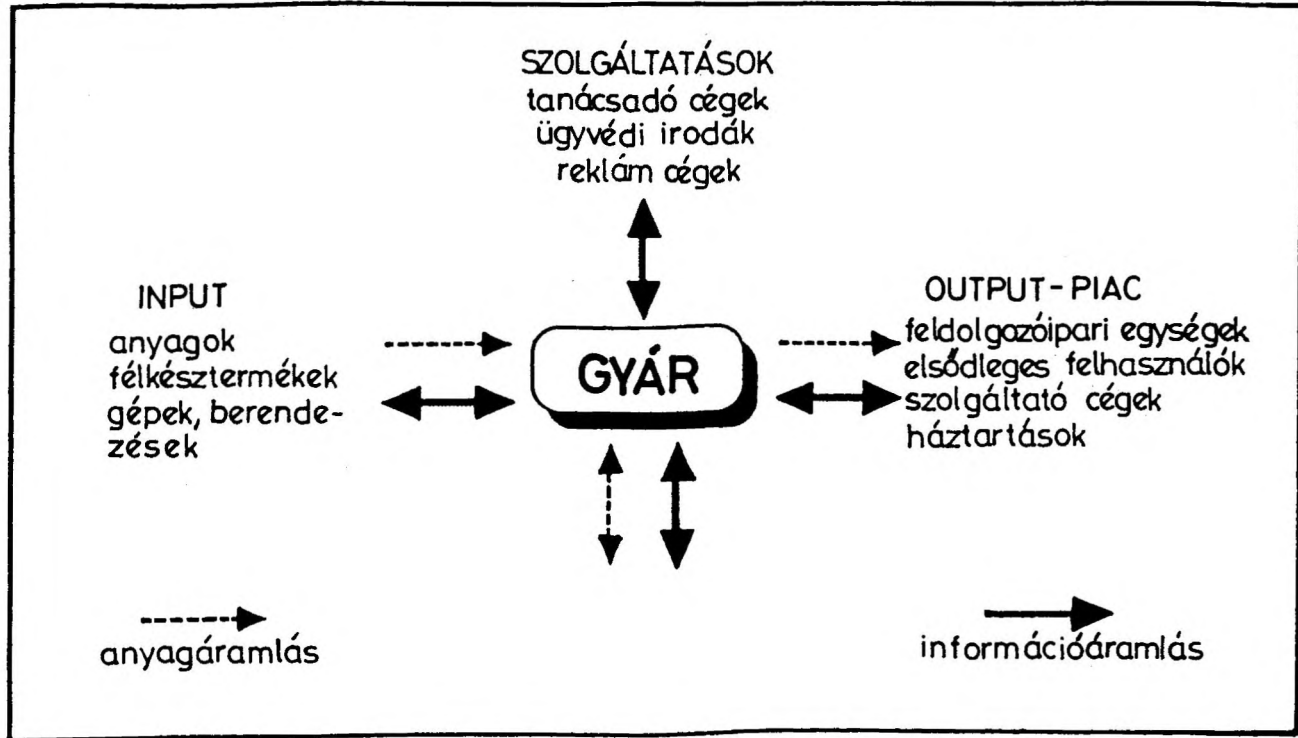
SZOLGÁLTATÁSOK
tanácsadó cégek
ügyvédi irodák
reklám cégek

INPUT
anyagok
félkésztermékek
gépek, berendezések

GYÁR

OUTPUT - PIAC
feldolgazóipari egységek
elsődleges felhasználók
szolgáltató cégek
háztartások

anyagáramlás

információáramlás